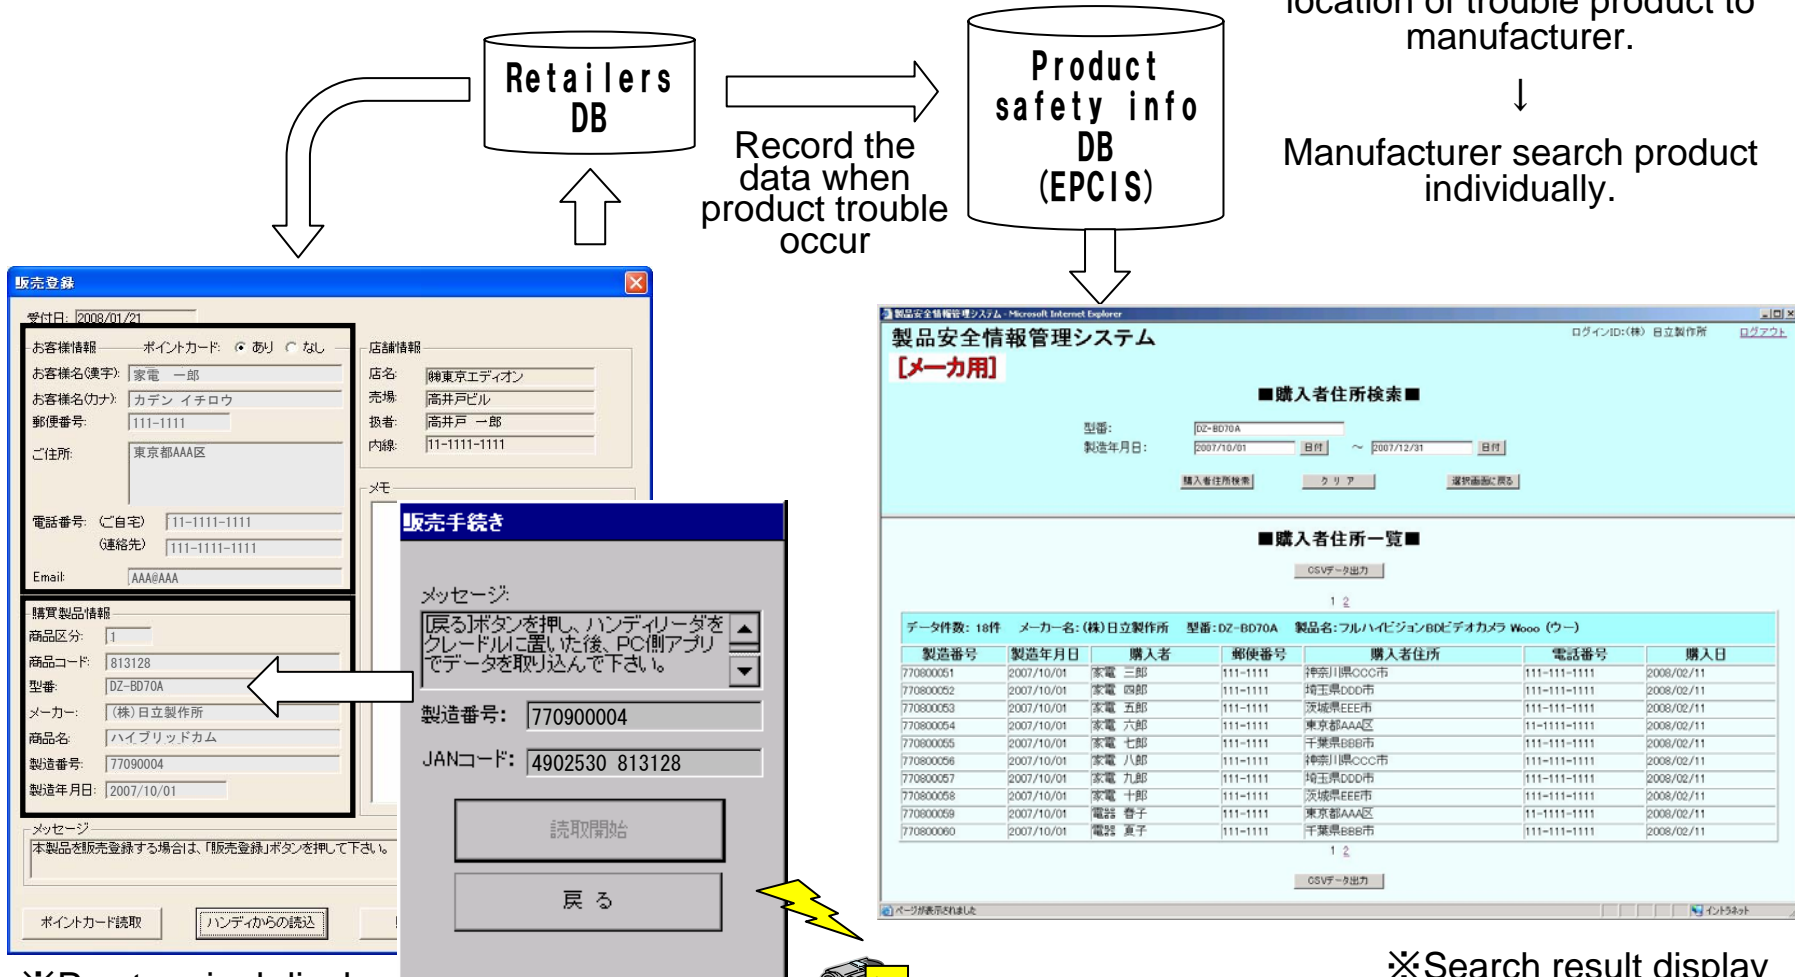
Retailers DB

Record the data when product trouble occur

Product safety info DB (EPCIS)

location of trouble product to manufacturer.

↓

Manufacturer search product individually.

販売登録

受付日: 2008/01/21

お客様情報 ポイントカード: あり なし

お客様名(漢字): 家電 一郎

お客様名(カナ): カデン イチロウ

郵便番号: 111-1111

ご住所: 東京都AAA区

電話番号: (ご自宅) 11-1111-1111

(連絡先) 111-1111-1111

Email: AAA@AAA

店舗情報

店名: ㈱東京エディオン

売場: 高井戸ビル

扱者: 高井戸 一郎

内線: 11-1111-1111

メモ

購買製品情報

商品区分: 1

商品コード: 813128

型番: DZ-BD70A

メーカー: (株)日立製作所

商品名: ハイブリッドカム

製造番号: 77090004

製造年月日: 2007/10/01

メッセージ

本製品を販売登録する場合は、「販売登録」ボタンを押して下さい。

ポイントカード読取

ハンディからの読込

販売手続き

メッセージ:

[戻る]ボタンを押し、ハンディリーダをクレードルに置いた後、PC側アプリでデータを取り込んで下さい。

製造番号: 770900004

JANコード: 4902530 813128

読取開始

戻る

※Pos terminal displ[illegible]

製品安全情報管理システム - Microsoft Internet Explorer

製品安全情報管理システム

[メーカ用]

ログインID:(株) 日立製作所 ログアウト

■購入者住所検索■

型番: DZ-BD70A

製造年月日: 2007/10/01 日付 ~ 2007/12/31 日付

購入者住所検索 クリア 選択画面に戻る

■購入者住所一覧■

CSVデータ出力

1 2

データ件数: 18件 メーカー名: (株)日立製作所 型番: DZ-BD70A 製品名: フルハイビジョンBDビデオカメラ Wooo (ウー)

| 製造番号 | 製造年月日 | 購入者 | 郵便番号 | 購入者住所 | 電話番号 | 購入日 |
|---|---|---|---|---|---|---|
| 770800051 | 2007/10/01 | 家電 三郎 | 111-1111 | 神奈川県CCC市 | 111-111-1111 | 2008/02/11 |
| 770800052 | 2007/10/01 | 家電 四郎 | 111-1111 | 埼玉県DDD市 | 111-111-1111 | 2008/02/11 |
| 770800053 | 2007/10/01 | 家電 五郎 | 111-1111 | 茨城県EEE市 | 111-111-1111 | 2008/02/11 |
| 770800054 | 2007/10/01 | 家電 六郎 | 111-1111 | 東京都AAA区 | 111-1111-1111 | 2008/02/11 |
| 770800055 | 2007/10/01 | 家電 七郎 | 111-1111 | 千葉県BBB市 | 111-111-1111 | 2008/02/11 |
| 770800056 | 2007/10/01 | 家電 八郎 | 111-1111 | 神奈川県CCC市 | 111-111-1111 | 2008/02/11 |
| 770800057 | 2007/10/01 | 家電 九郎 | 111-1111 | 埼玉県DDD市 | 111-111-1111 | 2008/02/11 |
| 770800058 | 2007/10/01 | 家電 十郎 | 111-1111 | 茨城県EEE市 | 111-111-1111 | 2008/02/11 |
| 770800059 | 2007/10/01 | 電器 春子 | 111-1111 | 東京都AAA区 | 11-1111-1111 | 2008/02/11 |
| 770800060 | 2007/10/01 | 電器 夏子 | 111-1111 | 千葉県BBB市 | 111-111-1111 | 2008/02/11 |

1 2

CSVデータ出力

ページが表示されました

イントラネット

※Search result display